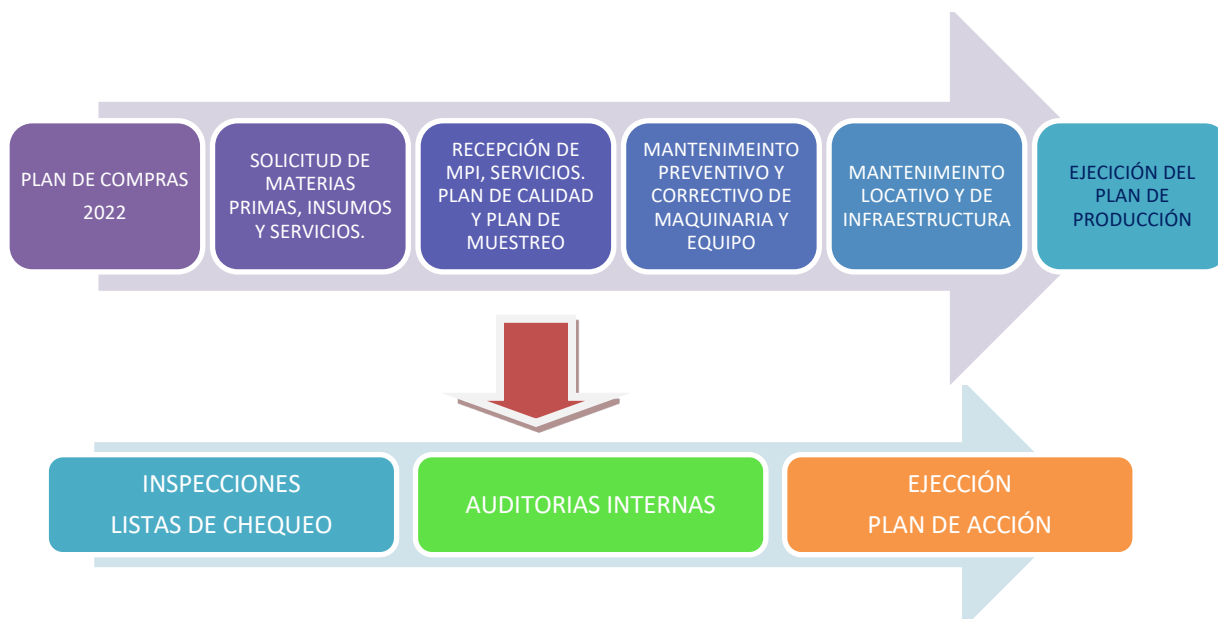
PLAN DE COMPRAS 2022

SOLICITUD DE MATERIAS PRIMAS, INSUMOS Y SERVICIOS.

RECEPCIÓN DE MPI, SERVICIOS. PLAN DE CALIDAD Y PLAN DE MUESTREO

MANTENIMEINTO PREVENTIVO Y CORRECTIVO DE MAQUINARIA Y EQUIPO

MANTENIMEINTO LOCATIVO Y DE INFRAESTRUCTURA

EJECICIÓN DEL PLAN DE PRODUCCIÓN

INSPECCIONES
LISTAS DE CHEQUEO

AUDITORIAS INTERNAS

EJECCIÓN
PLAN DE ACCIÓN